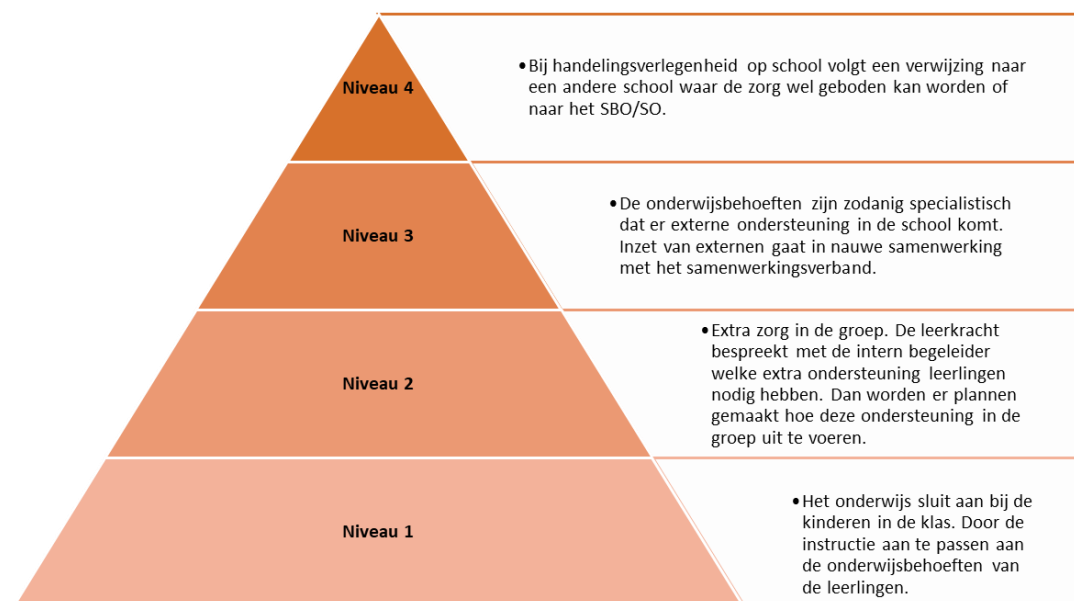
Niveau 4

• Bij handelingsverlegenheid op school volgt een verwijzing naar een andere school waar de zorg wel geboden kan worden of naar het SBO/SO.

Niveau 3

• De onderwijsbehoeften zijn zodanig specialistisch dat er externe ondersteuning in de school komt. Inzet van externen gaat in nauwe samenwerking met het samenwerkingsverband.

Niveau 2

• Extra zorg in de groep. De leerkracht bespreekt met de intern begeleider welke extra ondersteuning leerlingen nodig hebben. Dan worden er plannen gemaakt hoe deze ondersteuning in de groep uit te voeren.

Niveau 1

• Het onderwijs sluit aan bij de kinderen in de klas. Door de instructie aan te passen aan de onderwijsbehoeften van de leerlingen.